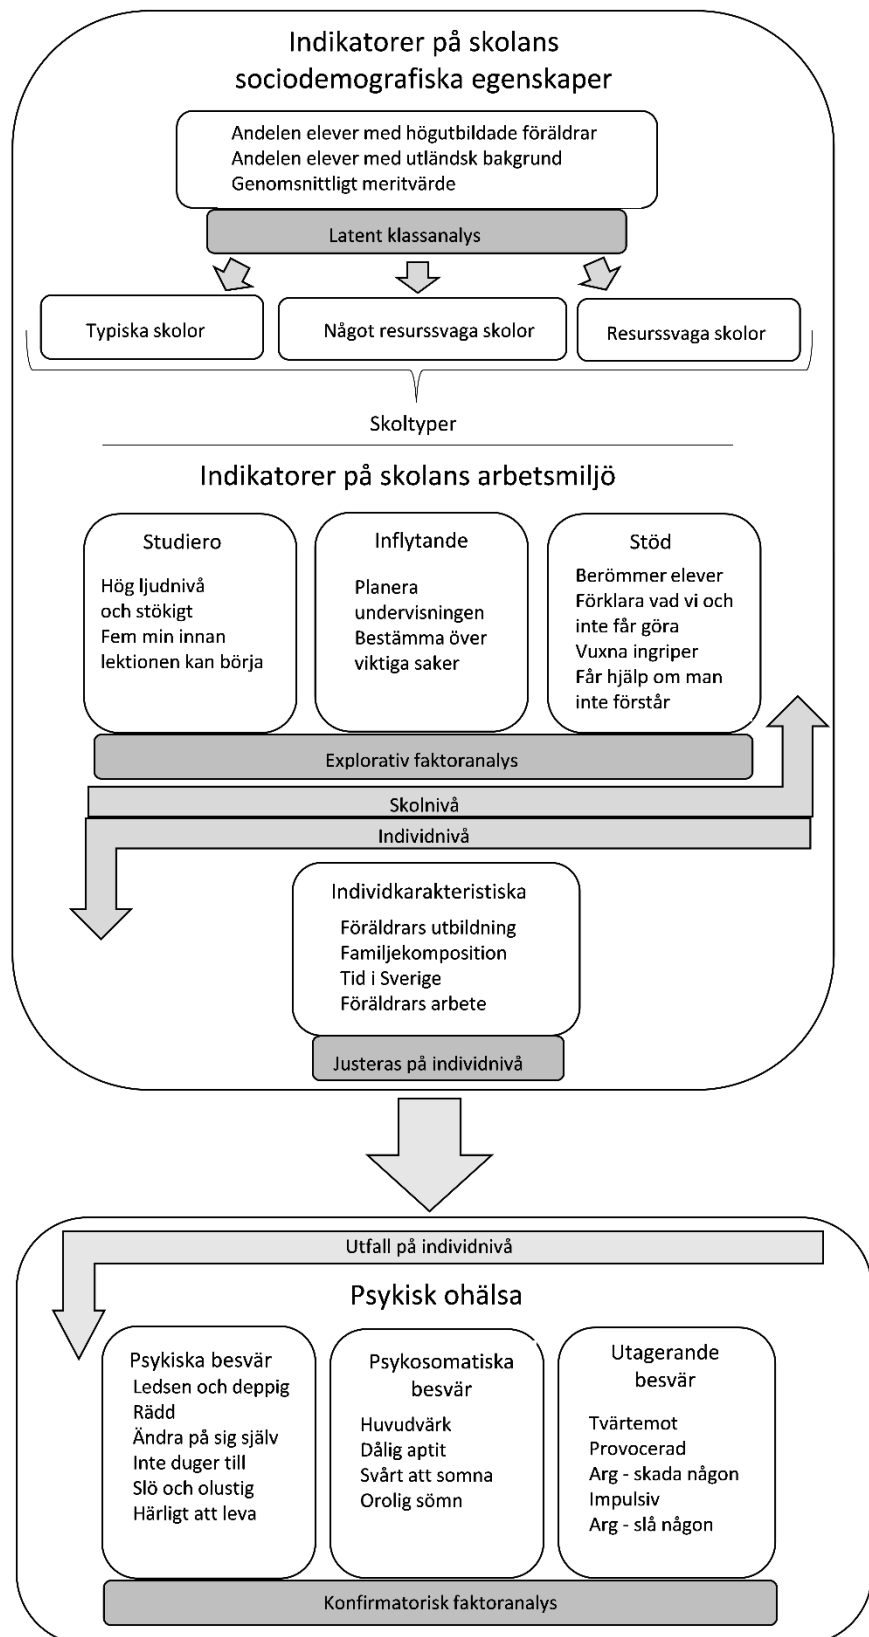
Indikatorer på skolans sociodemografiska egenskaper

Andelen elever med högutbildade föräldrar
Andelen elever med utländsk bakgrund
Genomsnittligt meritvärde

Latent klassanalys

Typiska skolor

Något resurssvaga skolor

Resurssvaga skolor

Skoltyper

Indikatorer på skolans arbetsmiljö

Studiero
Hög ljudnivå och stökigt
Fem min innan lektionen kan börja

Inflytande
Planera undervisningen
Bestämma över viktiga saker

Stöd
Berömmer elever
Förklara vad vi och inte får göra
Vuxna ingriper
Får hjälp om man inte förstår

Explorativ faktoranalys

Skolnivå

Individnivå

Individkarakteristiska
Föräldrars utbildning
Familjekomposition
Tid i Sverige
Föräldrars arbete

Justeras på individnivå

Utfall på individnivå

Psykisk ohälsa

Psykiska besvär
Ledsen och deppig
Rädd
Ändra på sig själv
Inte duger till
Slö och olustig
Härligt att leva

Psykosomatiska besvär
Huvudvärk
Dålig aptit
Svårt att somna
Orolig sömn

Utagerande besvär
Tvärtemot
Provocerad
Arg - skada någon
Impulsiv
Arg - slå någon

Konfirmatorisk faktoranalys